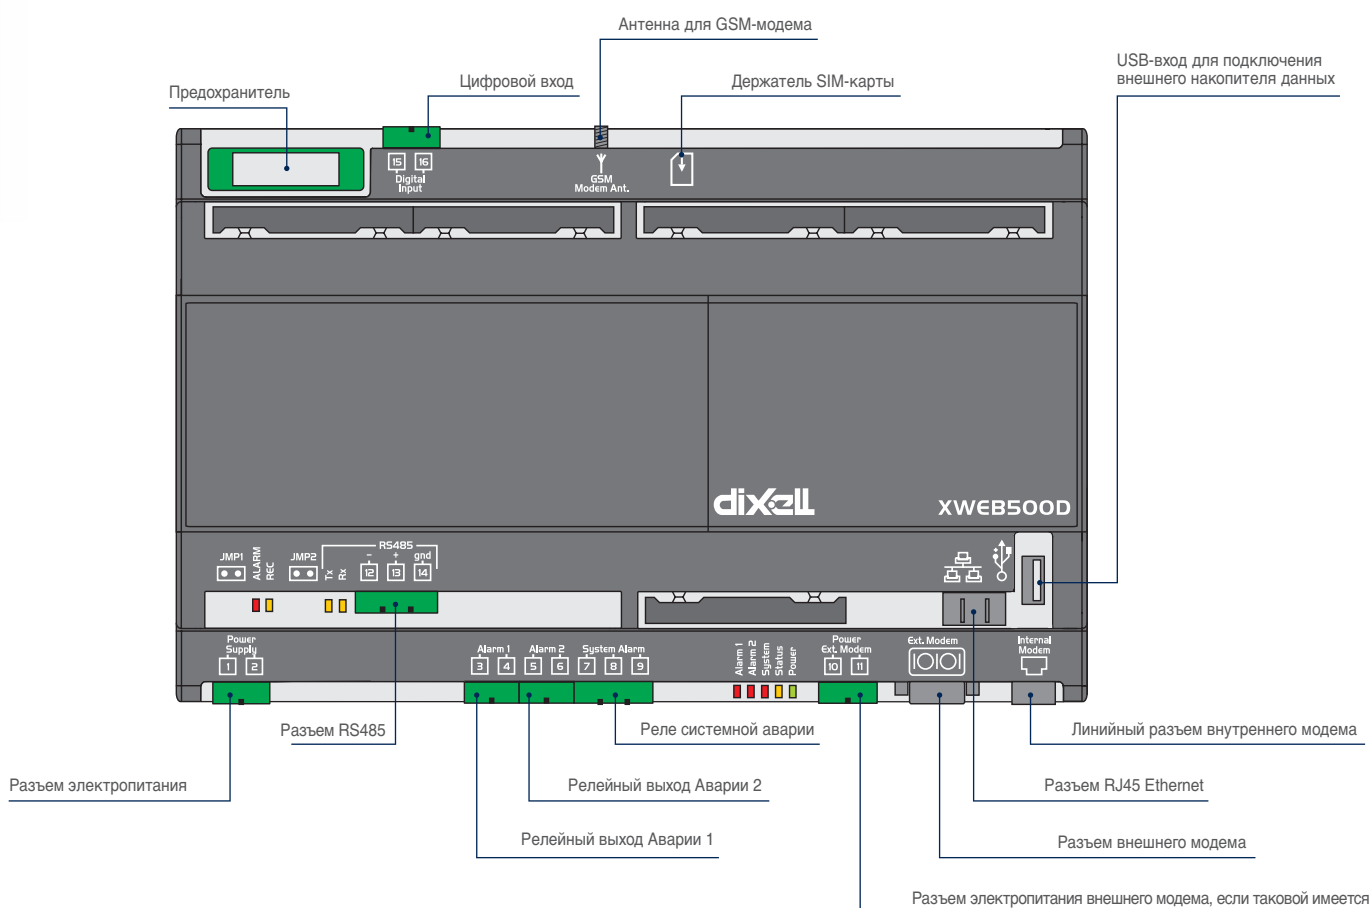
Антенна для GSM-модема

USB-вход для подключения внешнего накопителя данных

Цифровой вход

Держатель SIM-карты

Предохранитель

15 16
Digital Input

GSM Modem Ant.

dixell

XWEB500D

JMP1 ALARM REC

JMP2 Tx Rx

RS485
– + gnd
12 13 14

Power Supply
1 2

Alarm 1
3 4

Alarm 2
5 6

System Alarm
7 8 9

Alarm 1 Alarm 2 System Status Power

Power Ext. Modem
10 11

Ext. Modem

Internal Modem

Разъем RS485

Реле системной аварии

Линийный разъем внутреннего модема

Разъем электропитания

Релейный выход Аварии 2

Разъем RJ45 Ethernet

Релейный выход Аварии 1

Разъем внешнего модема

Разъем электропитания внешнего модема, если таковой имеется